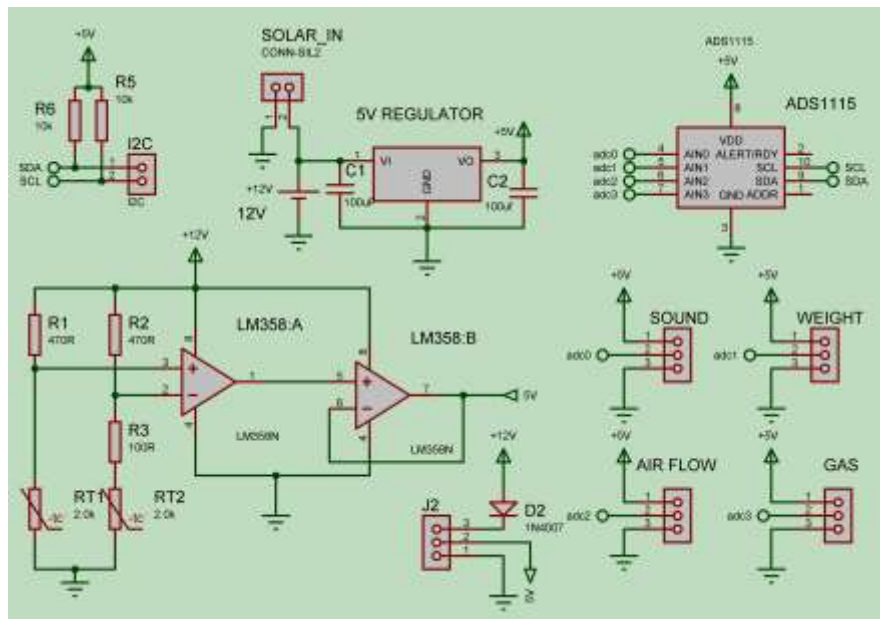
+5V

R5
10k

R6
10k

I2C

SDA
SCL

1
2

I2C

SOLAR_IN
CONN-SIL2

+12V

12V

5V REGULATOR

1
VI
VO
3
GND

C1
100uF

C2
100uF

+5V

ADS1115
+5V
8

ADS1115

adc0
adc1
adc2
adc3

4
5
6
7

VDD
AIN0
AIN1
AIN2
AIN3
ALERT/RDY
SCL
SDA
GND ADDR

2
10
9
1

SCL
SDA

3

+12V

R1
470R

R2
470R

LM358:A

LM358:B

3
2
1
5
6
7

5V

R3
100R

LM358N

LM358N

RT1
2.0k

RT2
2.0k

-tc
-tc

+12V

J2

3
2
1

D2
1N4007

5V

+5V
SOUND
adc0
1
2
3

+5V
WEIGHT
adc1
1
2
3

+5V
AIR FLOW
adc2
1
2
3

+5V
GAS
adc3
1
2
3